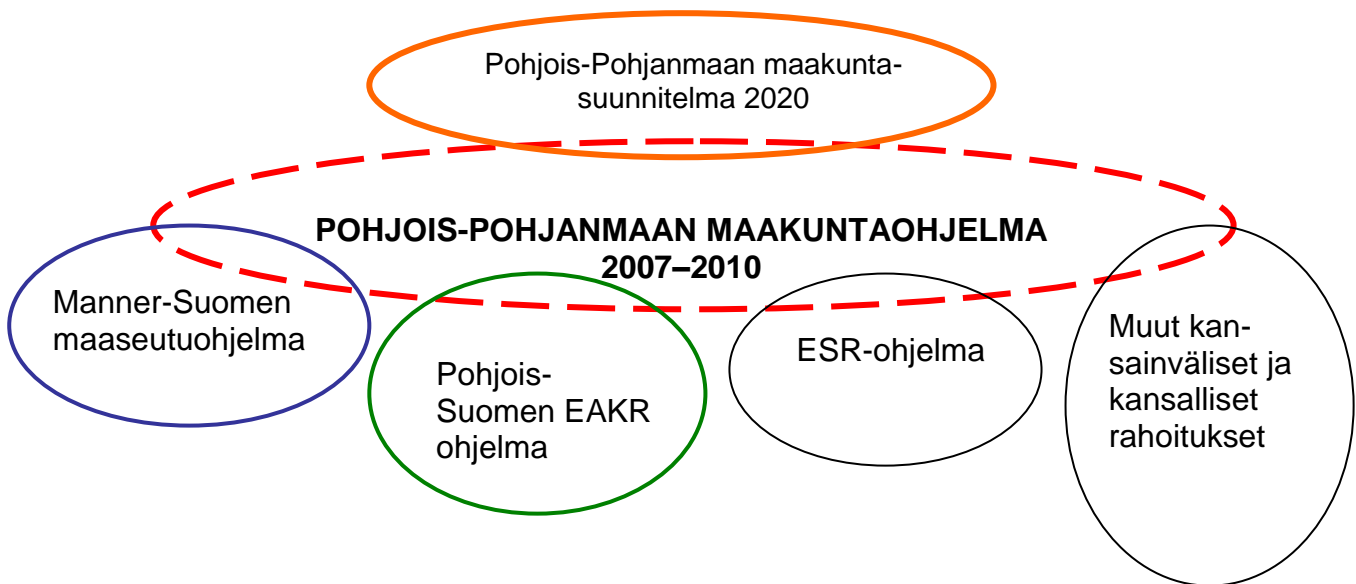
Pohjois-Pohjanmaan maakuntasuunnitelma 2020

POHJOIS-POHJANMAAN MAAKUNTAOHJELMA 2007–2010

Manner-Suomen maaseutuohjelma

Pohjois-Suomen EAKR ohjelma

ESR-ohjelma

Muut kansainväliset ja kansalliset rahoitukset